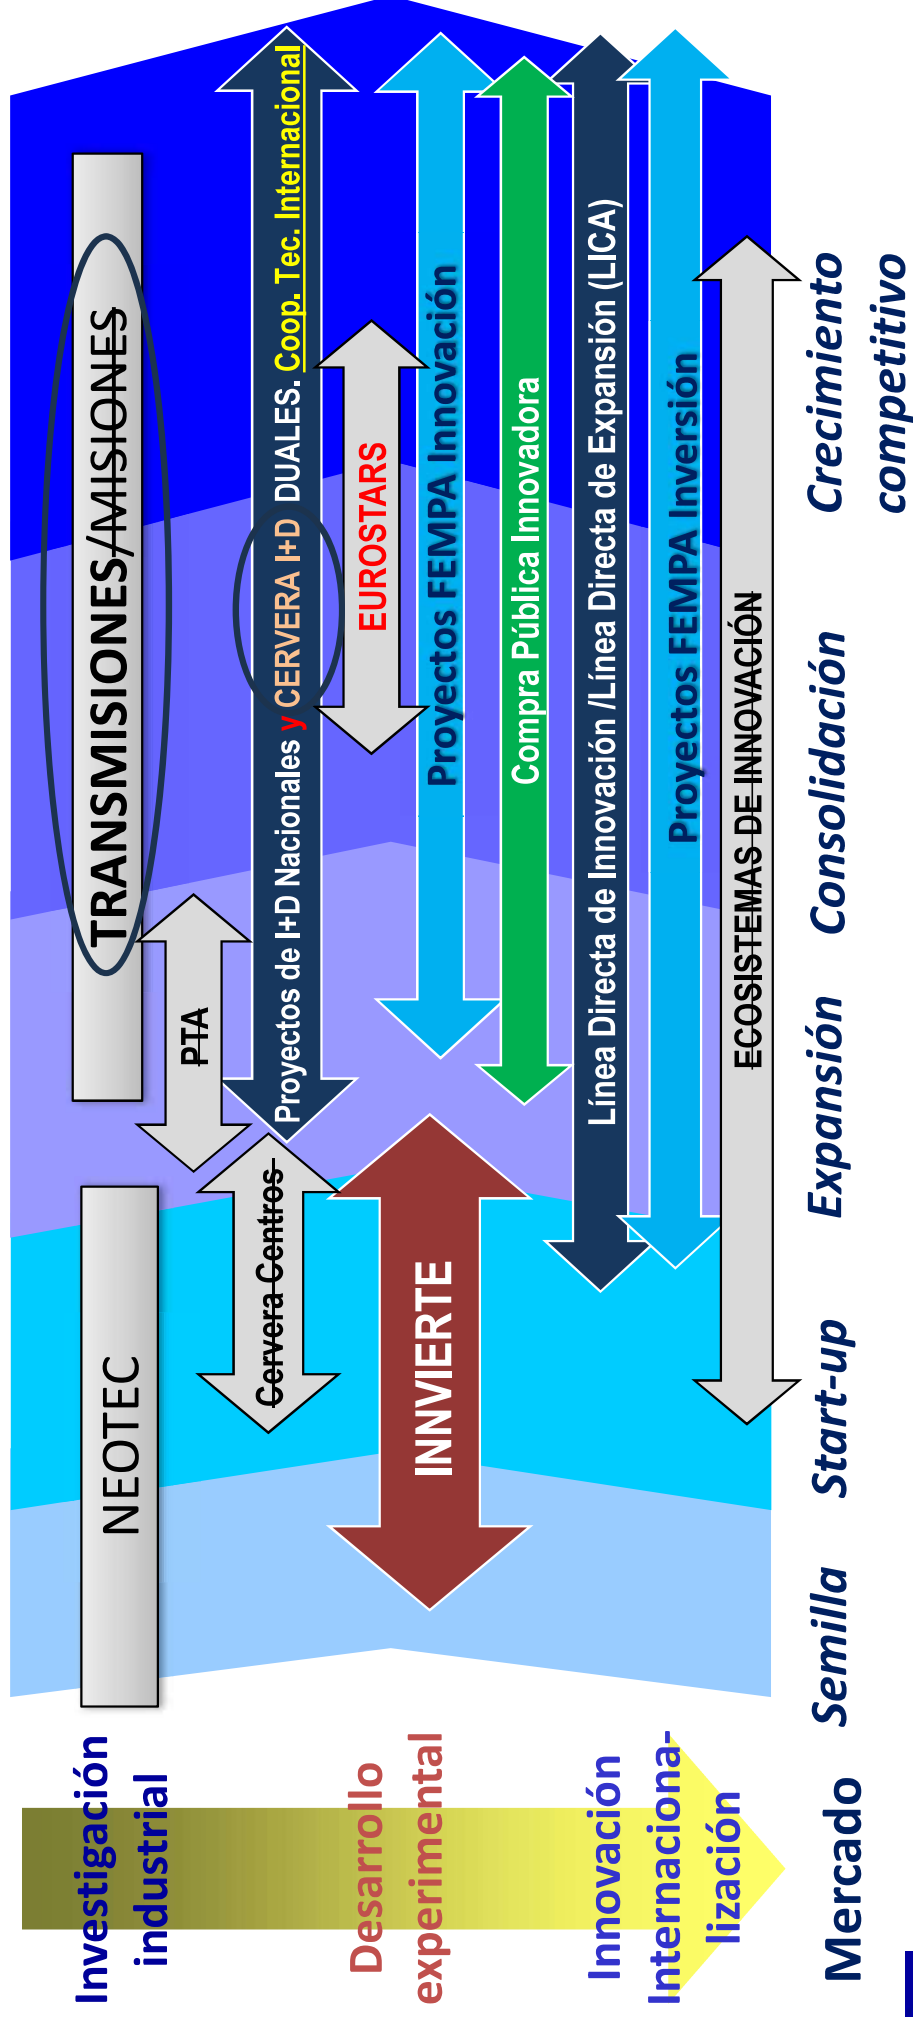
TRANSMISIONES/MISIONES

Proyectos de I+D Nacionales y CERVERA I+D DUALES. Coop. Tec. Internacional

EUROSTARS

Proyectos FEMPA Innovación

Compra Pública Innovadora

Línea Directa de Innovación /Línea Directa de Expansión (LICA)

Proyectos FEMPA Inversión

ECOSISTEMAS DE INNOVACIÓN

Crecimiento competitivo

Consolidación

Expansión

Start-up

Semilla

PTA

Cervera Centros

INNVIERTE

NEOTEC

Investigación industrial

Desarrollo experimental

Innovación

Internacionalización

Mercado